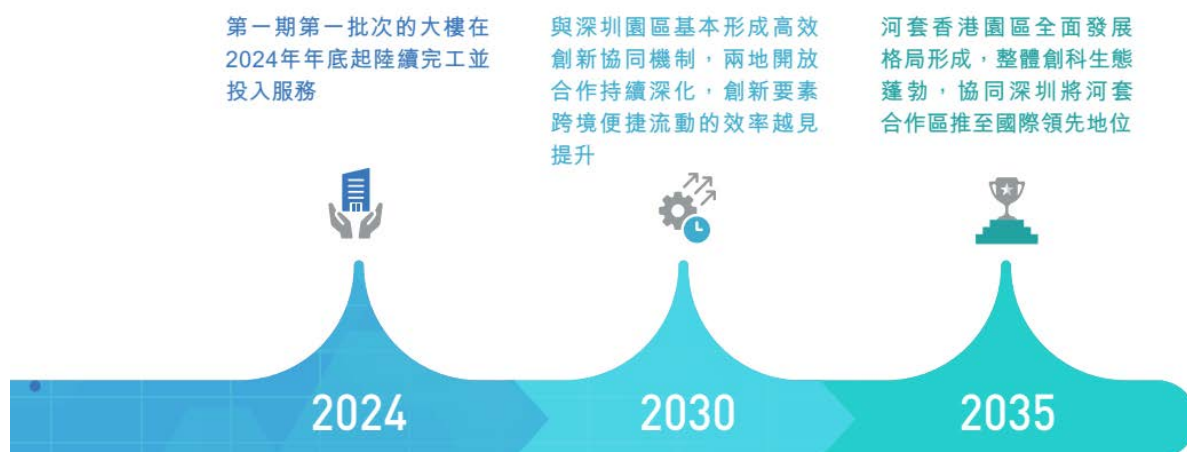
第一期第一批次的大樓在2024年年底起陸續完工並投入服務

與深圳園區基本形成高效創新協同機制，兩地開放合作持續深化，創新要素跨境便捷流動的效率越見提升

河套香港園區全面發展格局形成，整體創科生態蓬勃，協同深圳將河套合作區推至國際領先地位

2024

2030

2035